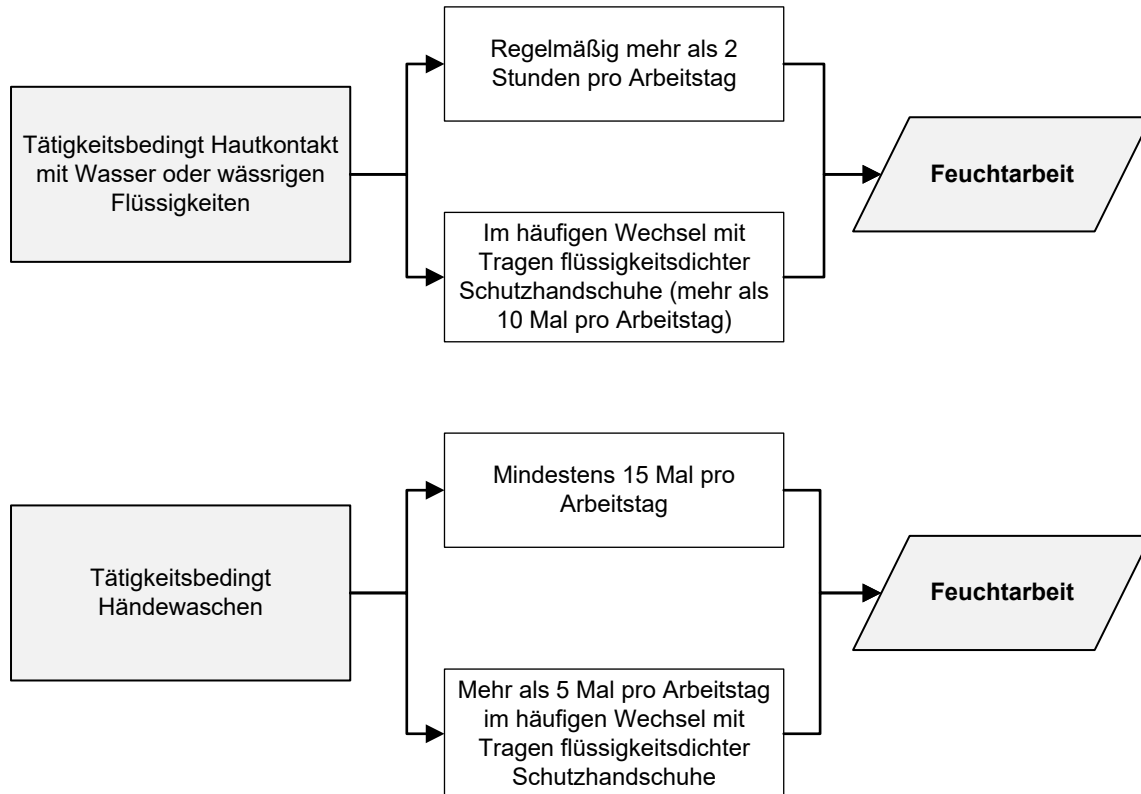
Tätigkeitsbedingt Hautkontakt mit Wasser oder wässrigen Flüssigkeiten

Regelmäßig mehr als 2 Stunden pro Arbeitstag

Im häufigen Wechsel mit Tragen flüssigkeitsdichter Schutzhandschuhe (mehr als 10 Mal pro Arbeitstag)

**Feuchtarbeit**

Tätigkeitsbedingt Händewaschen

Mindestens 15 Mal pro Arbeitstag

Mehr als 5 Mal pro Arbeitstag im häufigen Wechsel mit Tragen flüssigkeitsdichter Schutzhandschuhe

**Feuchtarbeit**